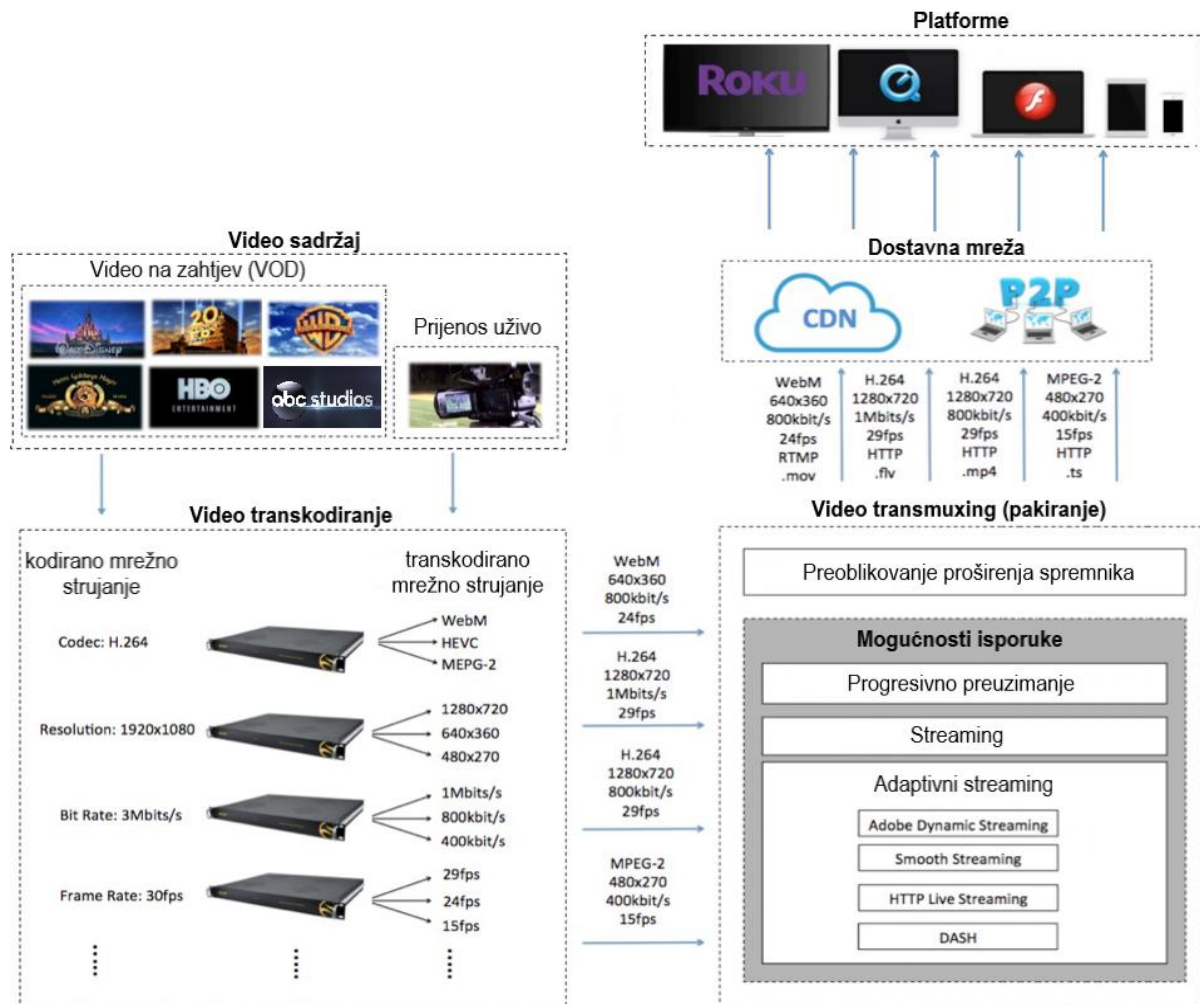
Platforme

Roku

Video sadržaj

Video na zahtjev (VOD)

Prijenos uživo

Walt Disney

20th Century Fox

WB

HBO ENTERTAINMENT

abc studios

Dostavna mreža

CDN

P2P

| WebM 640x360 800kbit/s 24fps RTMP .mov | H.264 1280x720 1Mbits/s 29fps HTTP .flv | H.264 1280x720 800kbit/s 29fps HTTP .mp4 | MPEG-2 480x270 400kbit/s 15fps HTTP .ts |
|---|---|---|---|

Video transkodiranje

kodirano mrežno strujanje

transkodirano mrežno strujanje

Codec: H.264

WebM
HEVC
MEPG-2

Resolution: 1920x1080

1280x720
640x360
480x270

Bit Rate: 3Mbits/s

1Mbits/s
800kbit/s
400kbit/s

Frame Rate: 30fps

29fps
24fps
15fps

WebM 640x360 800kbit/s 24fps

H.264 1280x720 1Mbits/s 29fps

H.264 1280x720 800kbit/s 29fps

MPEG-2 480x270 400kbit/s 15fps

Video transmuxing (pakiranje)

Preoblikovanje proširenja spremnika

Mogućnosti isporuke

Progresivno preuzimanje

Streaming

Adaptivni streaming

Adobe Dynamic Streaming

Smooth Streaming

HTTP Live Streaming

DASH